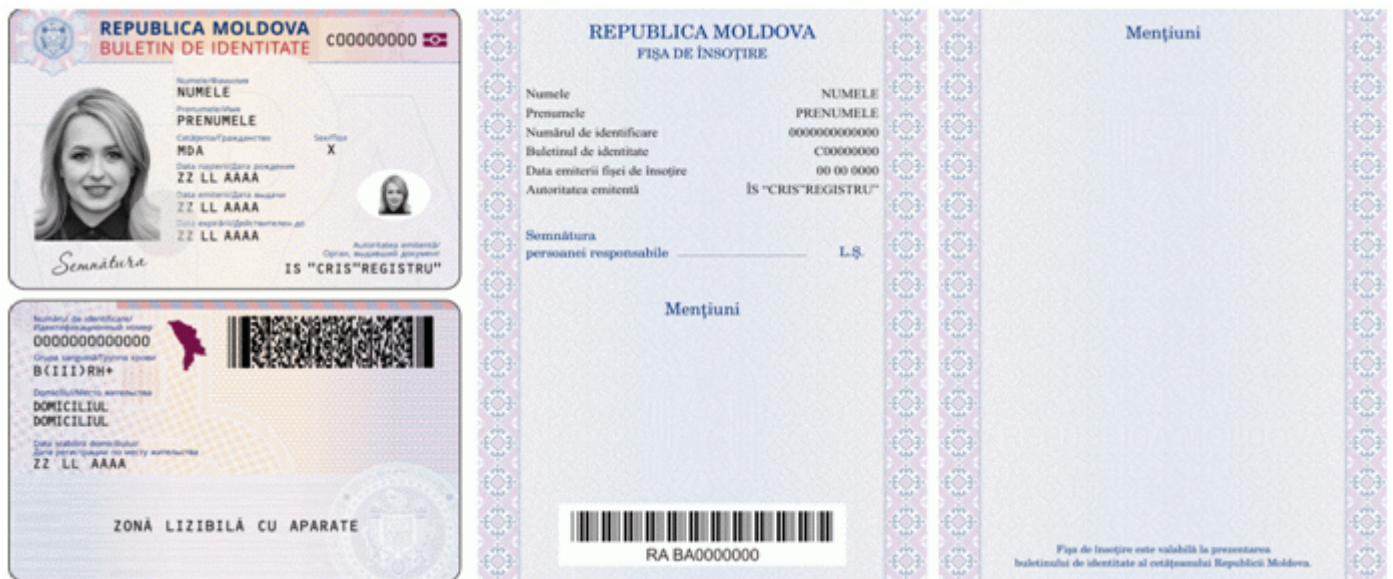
REPUBLICA MOLDOVA
BULETIN DE IDENTITATE
C00000000

Numele/Фамилия
NUMELE
Prenumele/Имя
PRENUMELE
Cetățenia/Гражданство
MDA
Sex/Пол
X
Data nașterii/Дата рождения
ZZ LL AAAA
Data emiterii/Дата выдачи
ZZ LL AAAA
Data expirării/Действителен до
ZZ LL AAAA
Autoritatea emitentă/ Орган, выдавший документ
IS "CRIS"REGISTRU"
Semnătura

Numărul de identificare/ Идентификационный номер
0000000000000
Grupa sanguină/Группа крови
B(III)RH+
Domiciliul/Место жительства
DOMICILIUL
DOMICILIUL
Data stabilirii domiciliului/ Дата регистрации по месту жительства
ZZ LL AAAA

ZONĂ LIZIBILĂ CU APARATE

REPUBLICA MOLDOVA
FIȘA DE ÎNSOȚIRE

| Numele | NUMELE |
|---|---|
| Prenumele | PRENUMELE |
| Numărul de identificare | 0000000000000 |
| Buletinul de identitate | C00000000 |
| Data emiterii fișei de însoțire | 00 00 0000 |
| Autoritatea emitentă | ÎS "CRIS"REGISTRU" |

Semnătura persoanei responsabile L.Ș.

Mențiuni

RA BA0000000

Mențiuni

Fișa de însoțire este valabilă la prezentarea buletinului de identitate al cetățeanului Republicii Moldova.